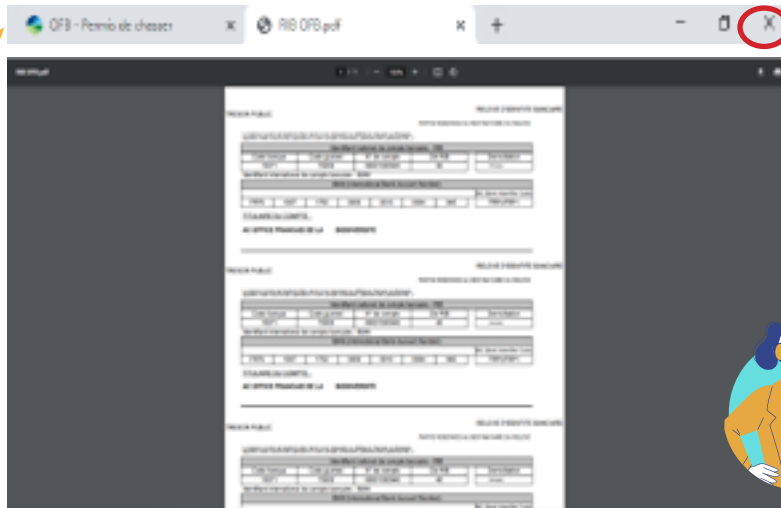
OFB - Permis de chasser
RIB OFB.pdf
+
X
RIB OFB.pdf
TRESOR PUBLIC
RELEVE D'IDENTITE BANCAIRE
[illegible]
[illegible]
AC OFFICE FRANCAIS DE LA BIODIVERSITE
TRESOR PUBLIC
RELEVE D'IDENTITE BANCAIRE
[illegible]
AC OFFICE FRANCAIS DE LA BIODIVERSITE
TRESOR PUBLIC
RELEVE D'IDENTITE BANCAIRE
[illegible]